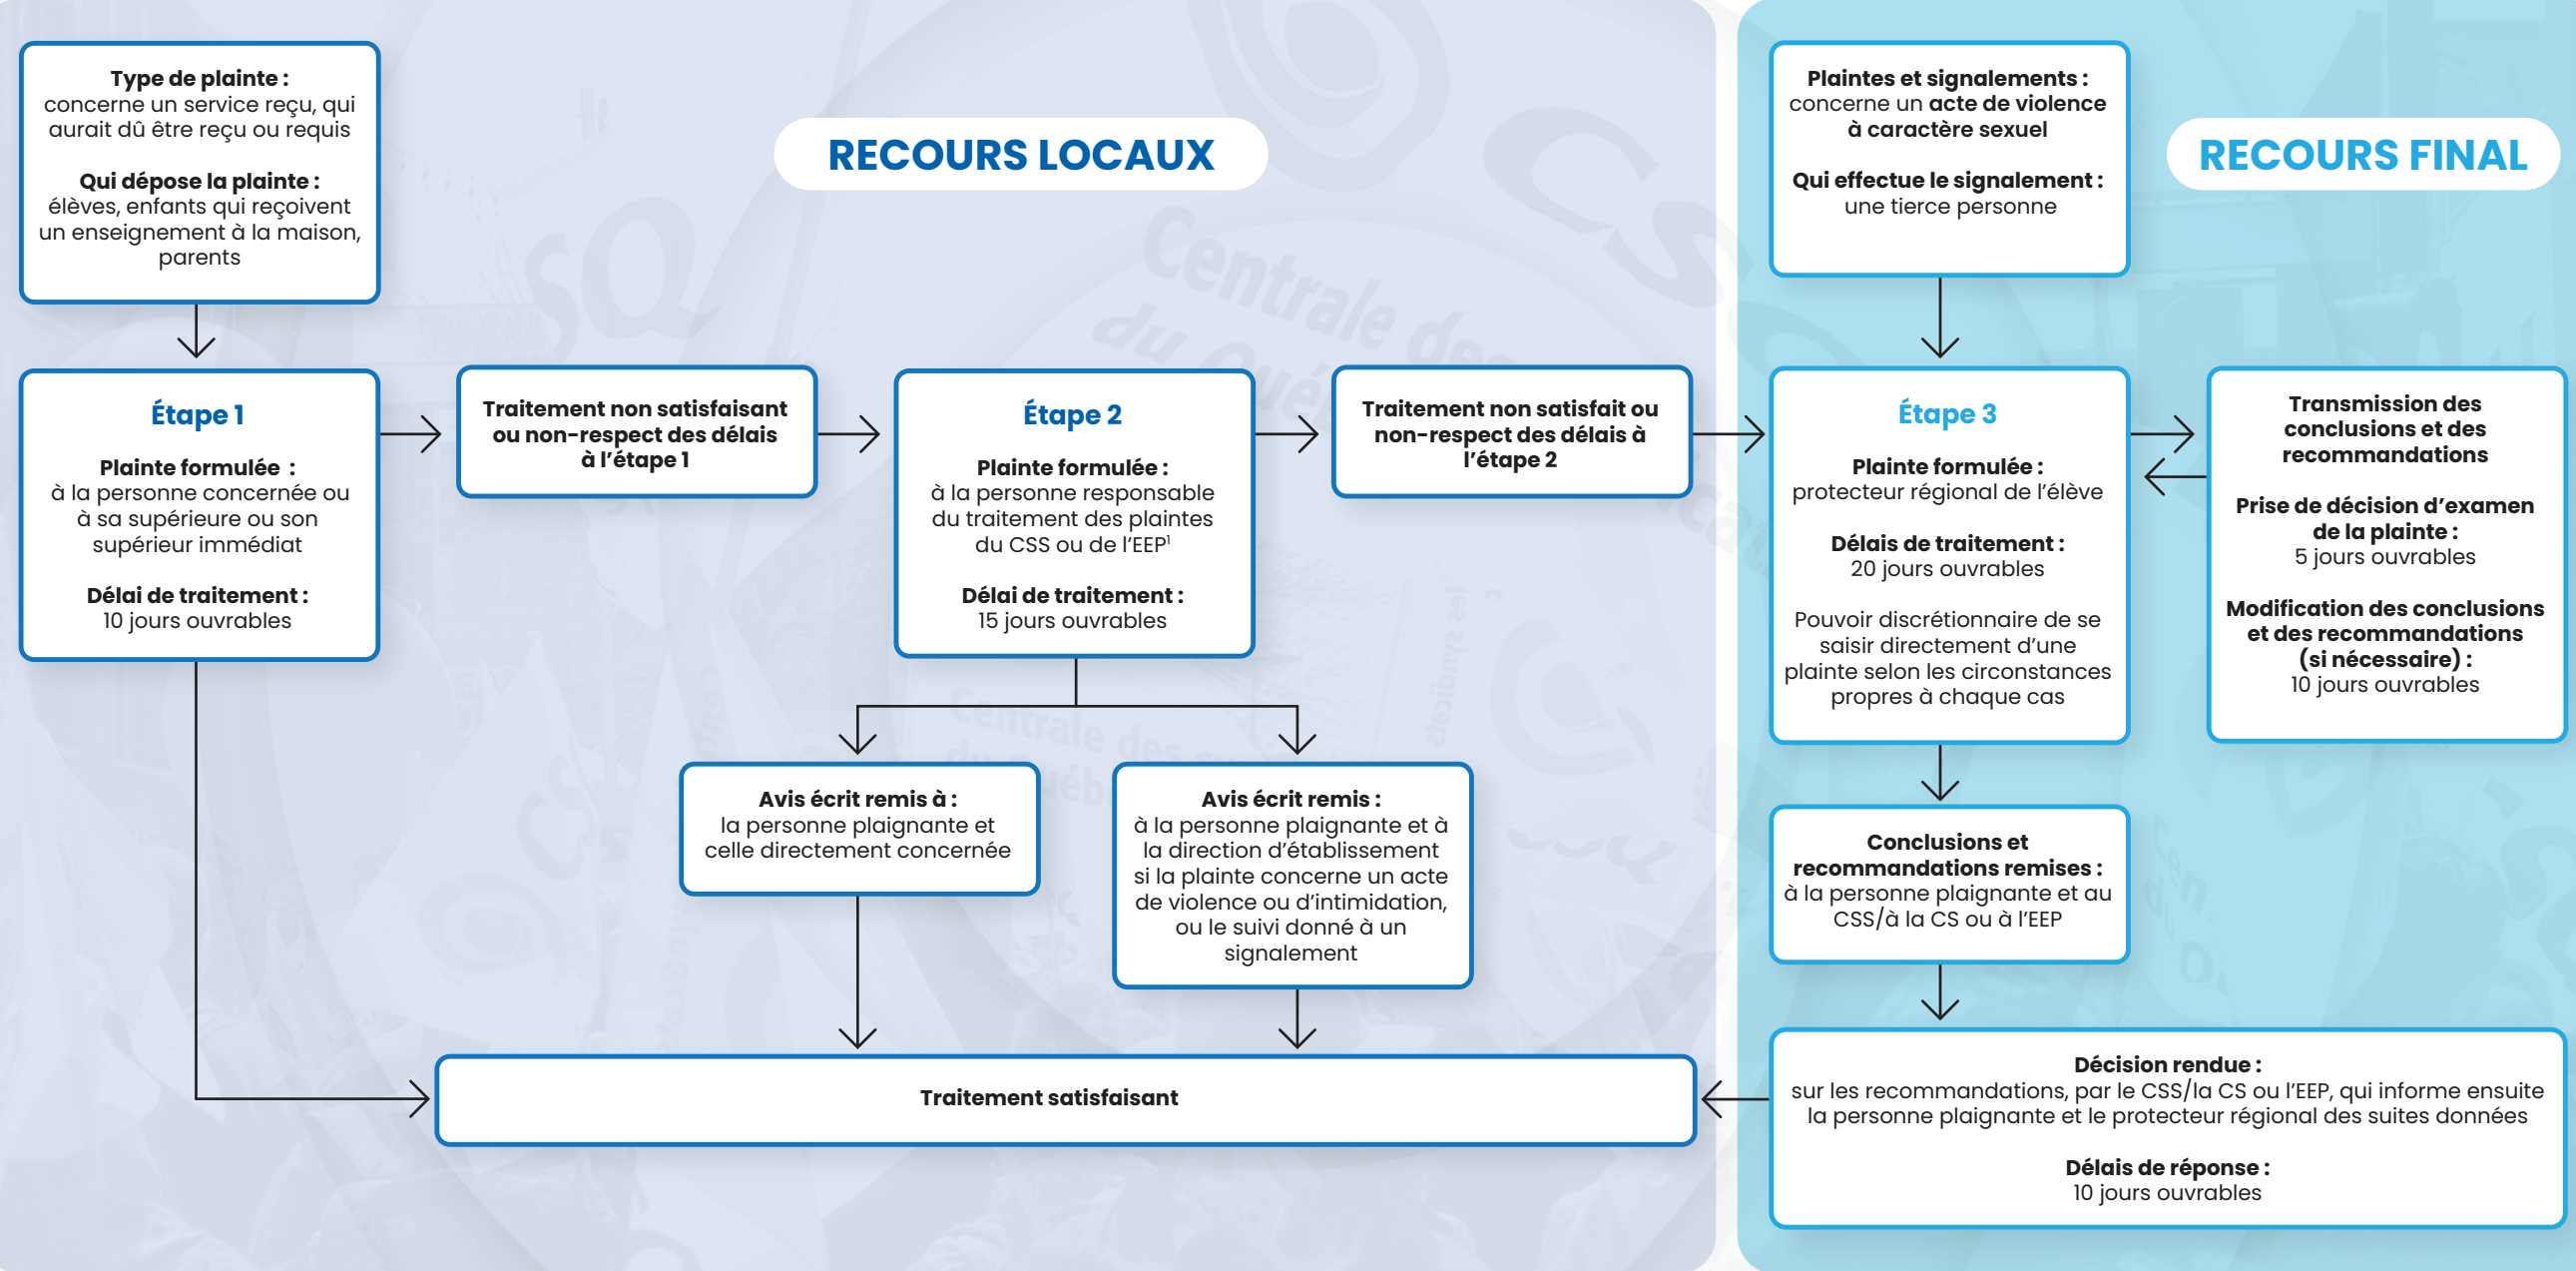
**Type de plainte :**
concerne un service reçu, qui aurait dû être reçu ou requis

**Qui dépose la plainte :**
élèves, enfants qui reçoivent un enseignement à la maison, parents

RECOURS LOCAUX

**Plaintes et signalements :**
concerne un **acte de violence à caractère sexuel**

**Qui effectue le signalement :**
une tierce personne

RECOURS FINAL

**Étape 1**

**Plainte formulée :**
à la personne concernée ou à sa supérieure ou son supérieur immédiat

**Délai de traitement :**
10 jours ouvrables

**Traitement non satisfaisant ou non-respect des délais à l'étape 1**

**Étape 2**

**Plainte formulée :**
à la personne responsable du traitement des plaintes du CSS ou de l'EEP$^1$

**Délai de traitement :**
15 jours ouvrables

**Traitement non satisfait ou non-respect des délais à l'étape 2**

**Étape 3**

**Plainte formulée :**
protecteur régional de l'élève

**Délais de traitement :**
20 jours ouvrables

Pouvoir discrétionnaire de se saisir directement d'une plainte selon les circonstances propres à chaque cas

**Transmission des conclusions et des recommandations**

**Prise de décision d'examen de la plainte :**
5 jours ouvrables

**Modification des conclusions et des recommandations (si nécessaire) :**
10 jours ouvrables

**Avis écrit remis à :**
la personne plaignante et celle directement concernée

**Avis écrit remis :**
à la personne plaignante et à la direction d'établissement si la plainte concerne un acte de violence ou d'intimidation, ou le suivi donné à un signalement

**Conclusions et recommandations remises :**
à la personne plaignante et au CSS/à la CS ou à l'EEP

**Traitement satisfaisant**

**Décision rendue :**
sur les recommandations, par le CSS/la CS ou l'EEP, qui informe ensuite la personne plaignante et le protecteur régional des suites données

**Délais de réponse :**
10 jours ouvrables